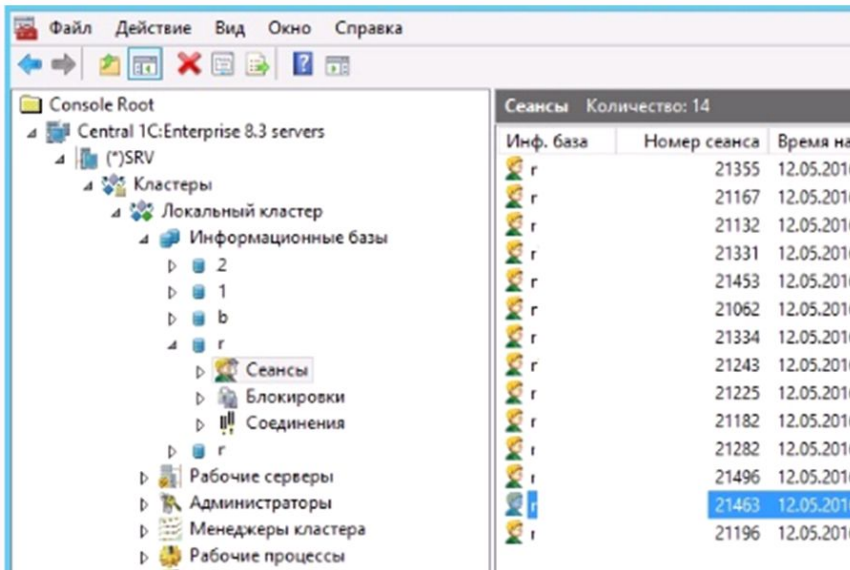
Файл Действие Вид Окно Справка

Console Root
Central 1C:Enterprise 8.3 servers
(*)SRV
Кластеры
Локальный кластер
Информационные базы
2
1
b
r
Сеансы
Блокировки
Соединения
r
Рабочие серверы
Администраторы
Менеджеры кластера
Рабочие процессы

Сеансы Количество: 14

| Инф. база | Номер сеанса | Время на |
|---|---|---|
| r | 21355 | 12.05.201 |
| r | 21167 | 12.05.201 |
| r | 21132 | 12.05.201 |
| r | 21331 | 12.05.201 |
| r | 21453 | 12.05.201 |
| r | 21062 | 12.05.201 |
| r | 21334 | 12.05.201 |
| r | 21243 | 12.05.201 |
| r | 21225 | 12.05.201 |
| r | 21182 | 12.05.201 |
| r | 21282 | 12.05.201 |
| r | 21496 | 12.05.201 |
| r | 21463 | 12.05.201 |
| r | 21196 | 12.05.201 |